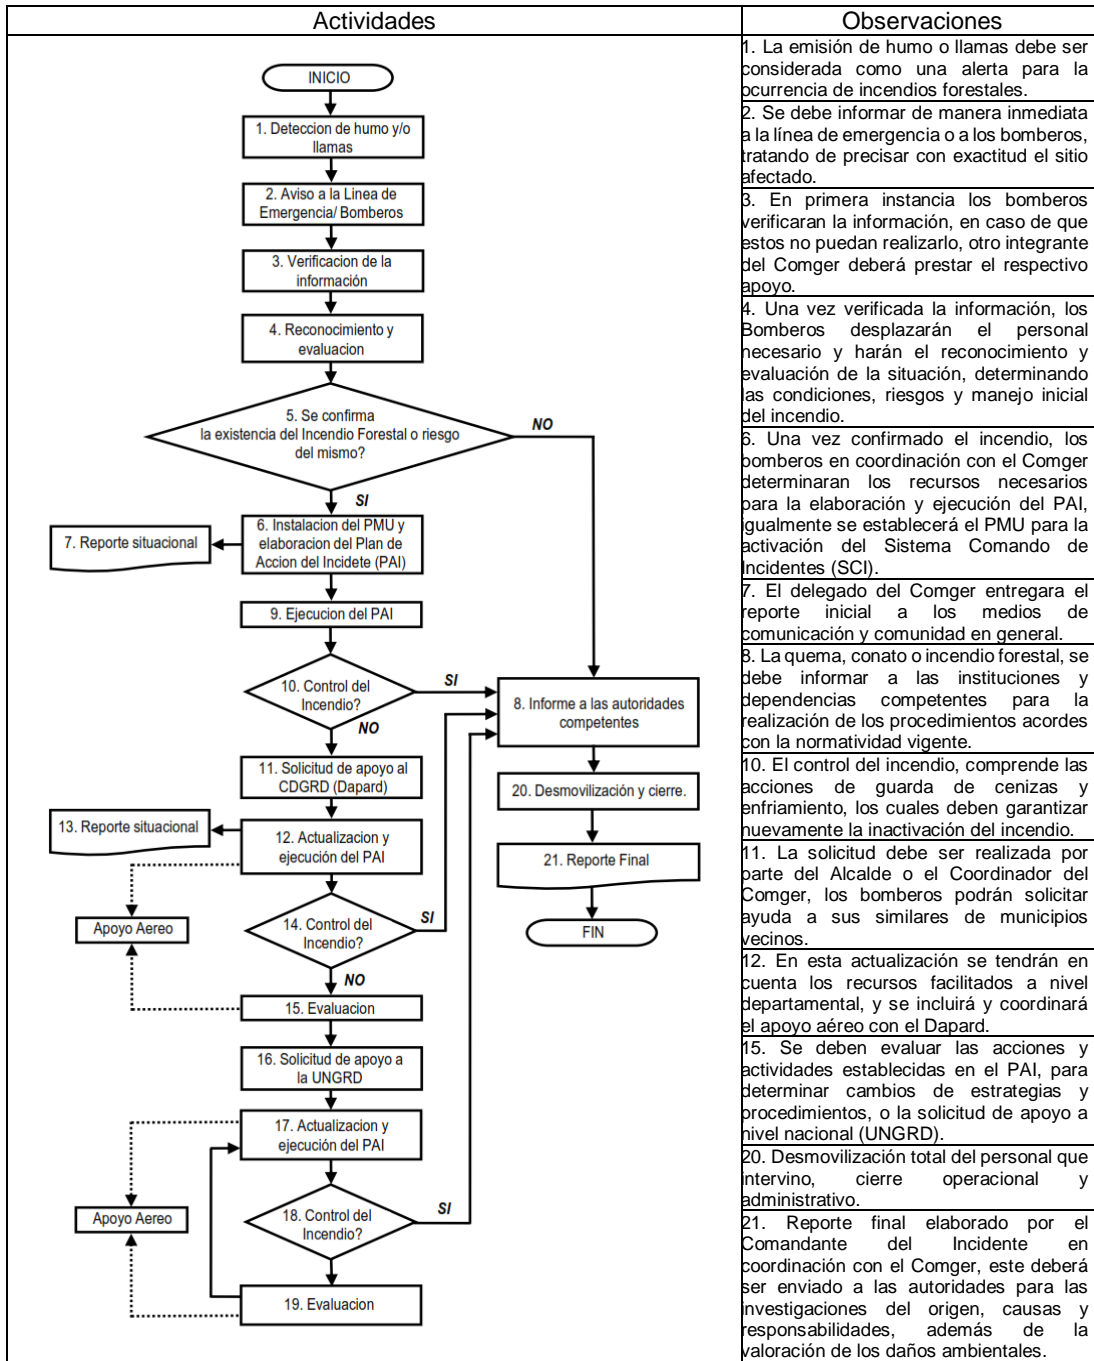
| Actividades | Observaciones |
|---|---|
| INICIO<br>1. Deteccion de humo y/o llamas<br>2. Aviso a la Linea de Emergencia/ Bomberos<br>3. Verificacion de la información<br>4. Reconocimiento y evaluacion<br>5. Se confirma la existencia del Incendio Forestal o riesgo del mismo?<br>NO<br>SI<br>6. Instalacion del PMU y elaboracion del Plan de Accion del Incidete (PAI)<br>7. Reporte situacional<br>9. Ejecucion del PAI<br>10. Control del Incendio?<br>SI<br>NO<br>8. Informe a las autoridades competentes<br>20. Desmovilización y cierre.<br>21. Reporte Final<br>FIN<br>11. Solicitud de apoyo al CDGRD (Dapard)<br>13. Reporte situacional<br>12. Actualizacion y ejecución del PAI<br>Apoyo Aereo<br>14. Control del Incendio?<br>SI<br>NO<br>15. Evaluacion<br>16. Solicitud de apoyo a la UNGRD<br>17. Actualizacion y ejecución del PAI<br>Apoyo Aereo<br>18. Control del Incendio?<br>SI<br>19. Evaluacion | 1. La emisión de humo o llamas debe ser considerada como una alerta para la ocurrencia de incendios forestales.<br>2. Se debe informar de manera inmediata a la línea de emergencia o a los bomberos, tratando de precisar con exactitud el sitio afectado.<br>3. En primera instancia los bomberos verificaran la información, en caso de que estos no puedan realizarlo, otro integrante del Comger deberá prestar el respectivo apoyo.<br>4. Una vez verificada la información, los Bomberos desplazarán el personal necesario y harán el reconocimiento y evaluación de la situación, determinando las condiciones, riesgos y manejo inicial del incendio.<br>6. Una vez confirmado el incendio, los bomberos en coordinación con el Comger determinaran los recursos necesarios para la elaboración y ejecución del PAI, igualmente se establecerá el PMU para la activación del Sistema Comando de Incidentes (SCI).<br>7. El delegado del Comger entregara el reporte inicial a los medios de comunicación y comunidad en general.<br>8. La quema, conato o incendio forestal, se debe informar a las instituciones y dependencias competentes para la realización de los procedimientos acordes con la normatividad vigente.<br>10. El control del incendio, comprende las acciones de guarda de cenizas y enfriamiento, los cuales deben garantizar nuevamente la inactivación del incendio.<br>11. La solicitud debe ser realizada por parte del Alcalde o el Coordinador del Comger, los bomberos podrán solicitar ayuda a sus similares de municipios vecinos.<br>12. En esta actualización se tendrán en cuenta los recursos facilitados a nivel departamental, y se incluirá y coordinará el apoyo aéreo con el Dapard.<br>15. Se deben evaluar las acciones y actividades establecidas en el PAI, para determinar cambios de estrategias y procedimientos, o la solicitud de apoyo a nivel nacional (UNGRD).<br>20. Desmovilización total del personal que intervino, cierre operacional y administrativo.<br>21. Reporte final elaborado por el Comandante del Incidente en coordinación con el Comger, este deberá ser enviado a las autoridades para las investigaciones del origen, causas y responsabilidades, además de la valoración de los daños ambientales. |